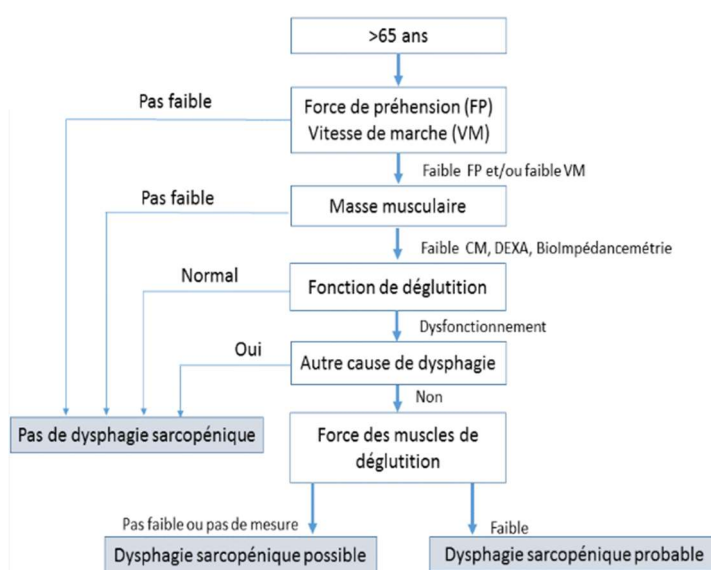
>65 ans

Pas faible

Force de préhension (FP)
Vitesse de marche (VM)

Faible FP et/ou faible VM

Pas faible

Masse musculaire

Faible CM, DEXA, BioImpédancemétrie

Normal

Fonction de déglutition

Dysfonctionnement

Oui

Autre cause de dysphagie

Non

Pas de dysphagie sarcopénique

Force des muscles de déglutition

Pas faible ou pas de mesure

Faible

Dysphagie sarcopénique possible

Dysphagie sarcopénique probable